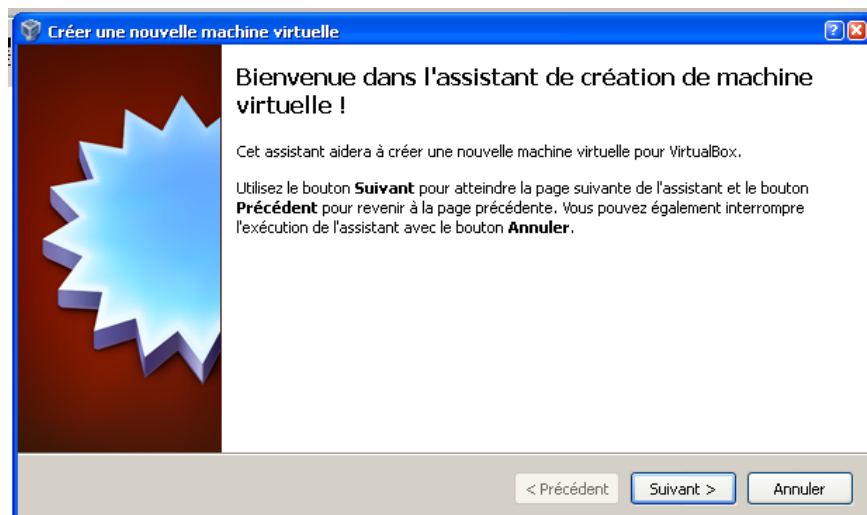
Créer une nouvelle machine virtuelle

Bienvenue dans l'assistant de création de machine virtuelle !

Cet assistant aidera à créer une nouvelle machine virtuelle pour VirtualBox.

Utilisez le bouton **Suivant** pour atteindre la page suivante de l'assistant et le bouton **Précédent** pour revenir à la page précédente. Vous pouvez également interrompre l'exécution de l'assistant avec le bouton **Annuler**.

< Précédent
Suivant >
Annuler